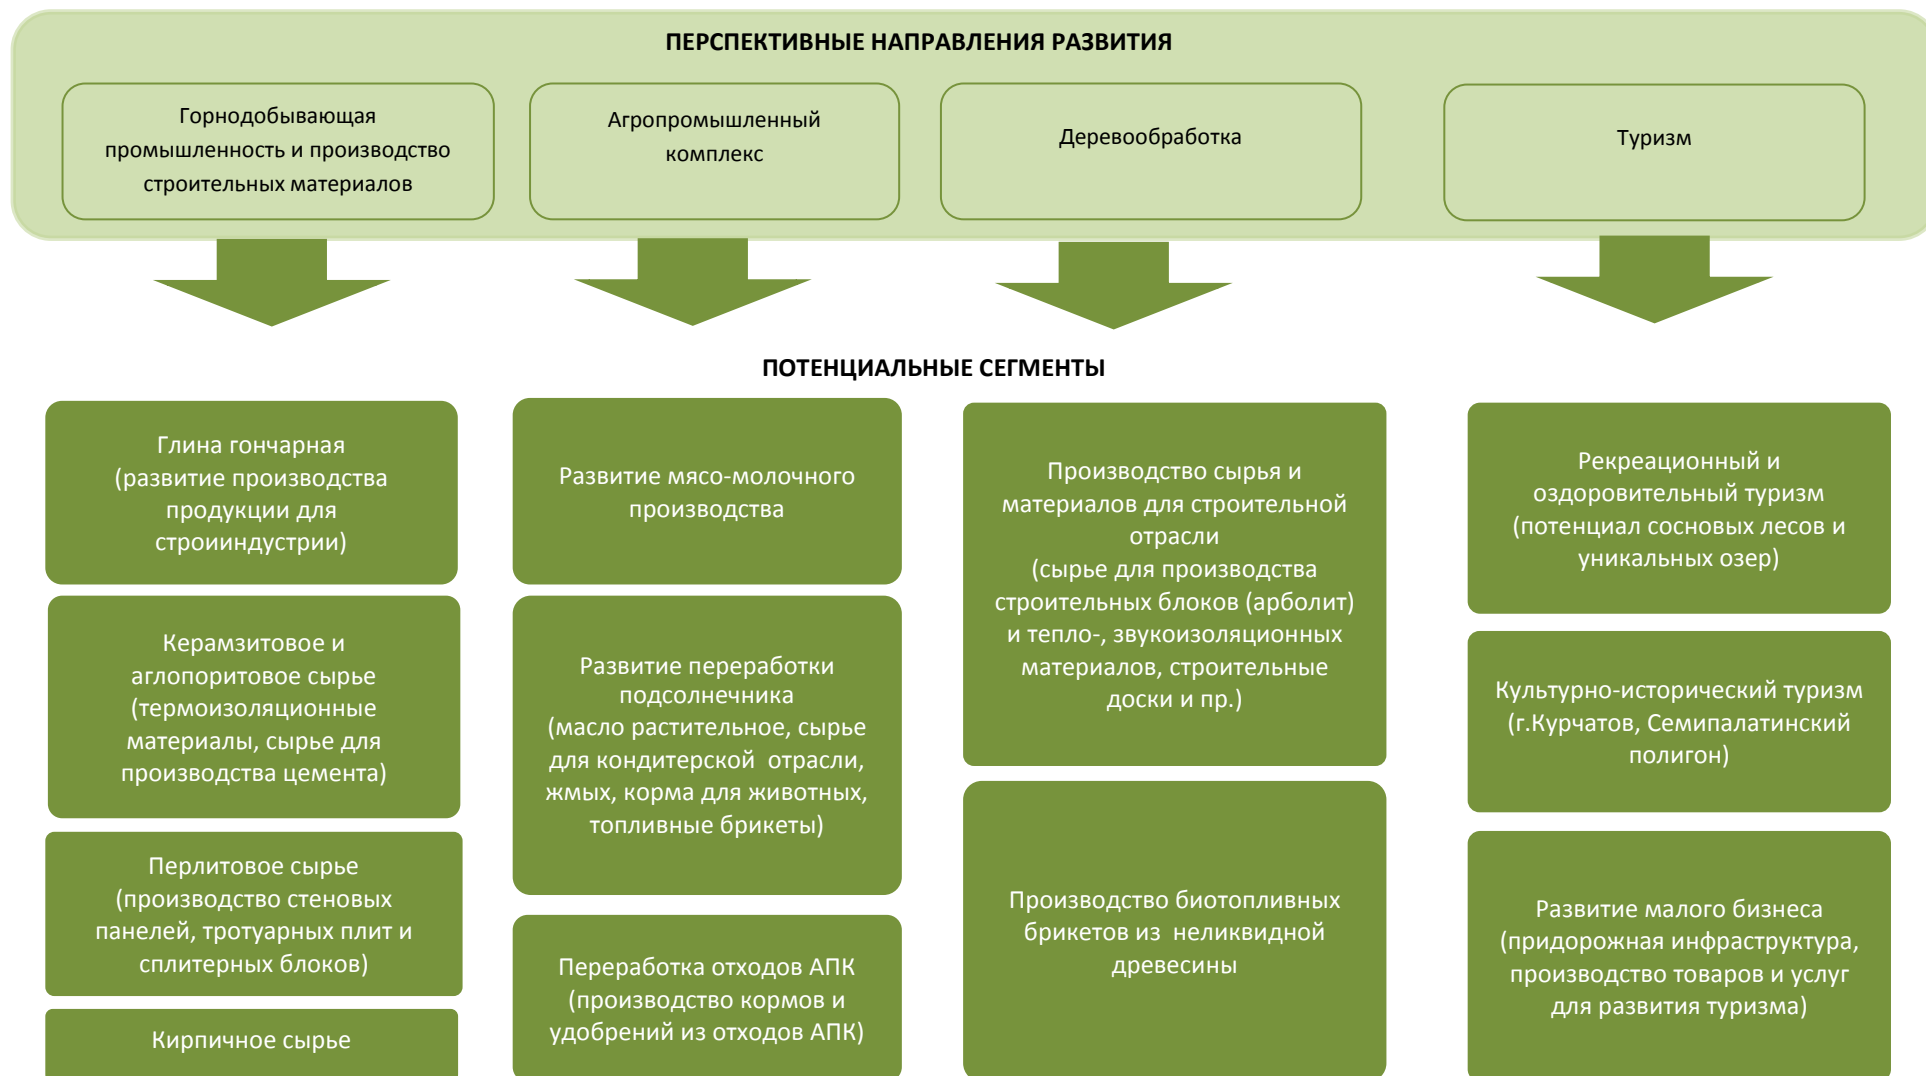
ПЕРСПЕКТИВНЫЕ НАПРАВЛЕНИЯ РАЗВИТИЯ

Горнодобывающая промышленность и производство строительных материалов

Агропромышленный комплекс

Деревообработка

Туризм

ПОТЕНЦИАЛЬНЫЕ СЕГМЕНТЫ

Глина гончарная (развитие производства продукции для строиндустрии)

Керамзитовое и аглопоритовое сырье (термоизоляционные материалы, сырье для производства цемента)

Перлитовое сырье (производство стеновых панелей, тротуарных плит и сплитерных блоков)

Кирпичное сырье

Развитие мясо-молочного производства

Развитие переработки подсолнечника (масло растительное, сырье для кондитерской отрасли, жмых, корма для животных, топливные брикеты)

Переработка отходов АПК (производство кормов и удобрений из отходов АПК)

Производство сырья и материалов для строительной отрасли (сырье для производства строительных блоков (арболит) и тепло-, звукоизоляционных материалов, строительные доски и пр.)

Производство биотопливных брикетов из неликвидной древесины

Рекреационный и оздоровительный туризм (потенциал сосновых лесов и уникальных озер)

Культурно-исторический туризм (г.Курчатов, Семипалатинский полигон)

Развитие малого бизнеса (придорожная инфраструктура, производство товаров и услуг для развития туризма)